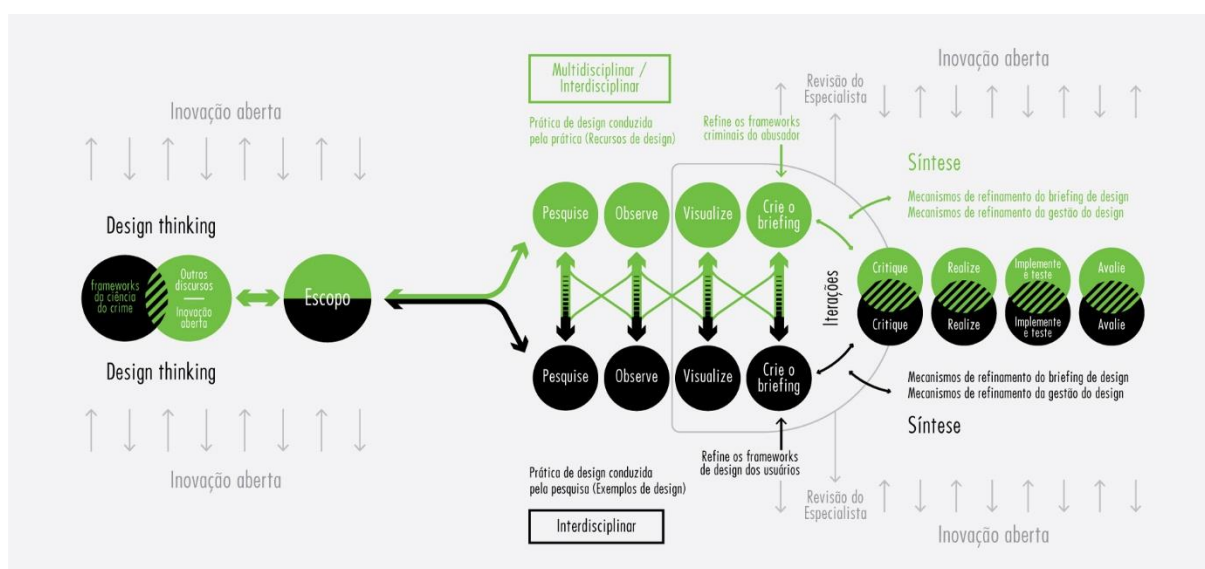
Inovação aberta

Design thinking

frameworks da ciência do crime

Outros discursos

Inovação aberta

Escopo

Design thinking

Inovação aberta

Multidisciplinar / Interdisciplinar

Prática de design conduzida pela prática (Recursos de design)

Refine os frameworks criminais do abusador

Revisão do Especialista

Inovação aberta

Pesquise

Observe

Visualize

Crie o briefing

Síntese

Mecanismos de refinamento do briefing de design
Mecanismos de refinamento da gestão do design

Iterações

Critique

Realize

Implemente e teste

Avalie

Critique

Realize

Implemente e teste

Avalie

Pesquise

Observe

Visualize

Crie o briefing

Mecanismos de refinamento do briefing de design
Mecanismos de refinamento da gestão do design

Síntese

Refine os frameworks de design dos usuários

Prática de design conduzida pela pesquisa (Exemplos de design)

Interdisciplinar

Revisão do Especialista

Inovação aberta